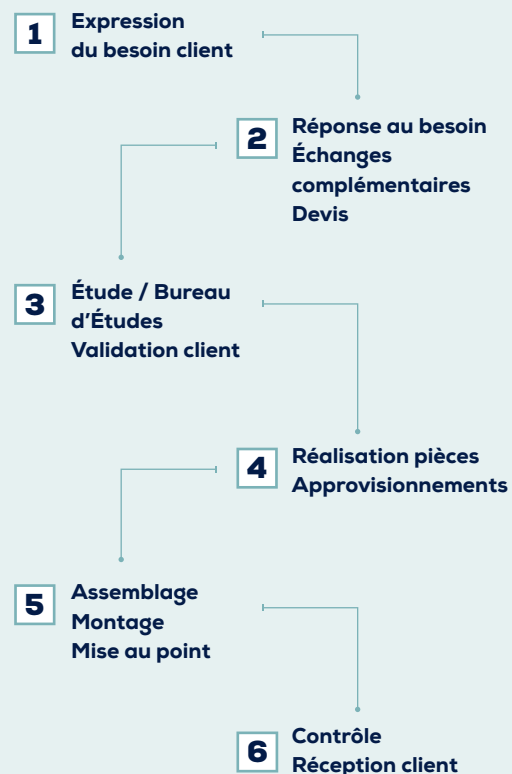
1 Expression du besoin client

2 Réponse au besoin
Échanges complémentaires
Devis

3 Étude / Bureau d'Études
Validation client

4 Réalisation pièces
Approvisionnements

5 Assemblage
Montage
Mise au point

6 Contrôle
Réception client